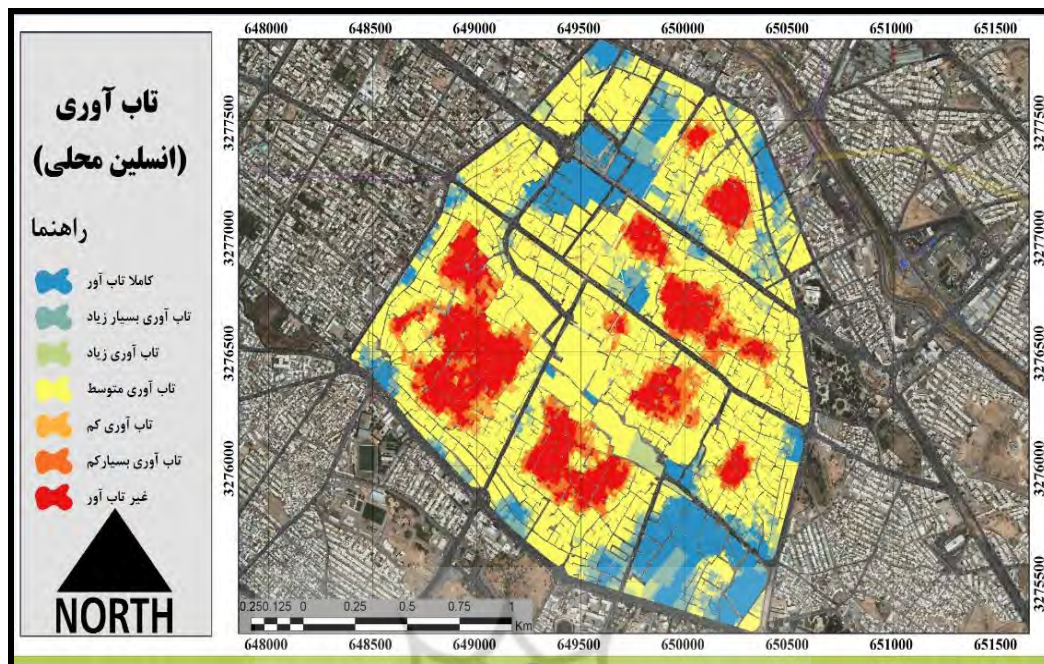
تاب آوری
(انسلین محلی)

راهنما

کاملا تاب آور
تاب آوری بسیار زیاد
تاب آوری زیاد
تاب آوری متوسط
تاب آوری کم
تاب آوری بسیارکم
غیر تاب آور

NORTH

648000 648500 649000 649500 650000 650500 651000 651500

3277500 3277000 3276500 3276000 3275500

3277500 3277000 3276500 3276000 3275500

0.250.125 0 0.25 0.5 0.75 1 Km

648000 648500 649000 649500 650000 650500 651000 651500